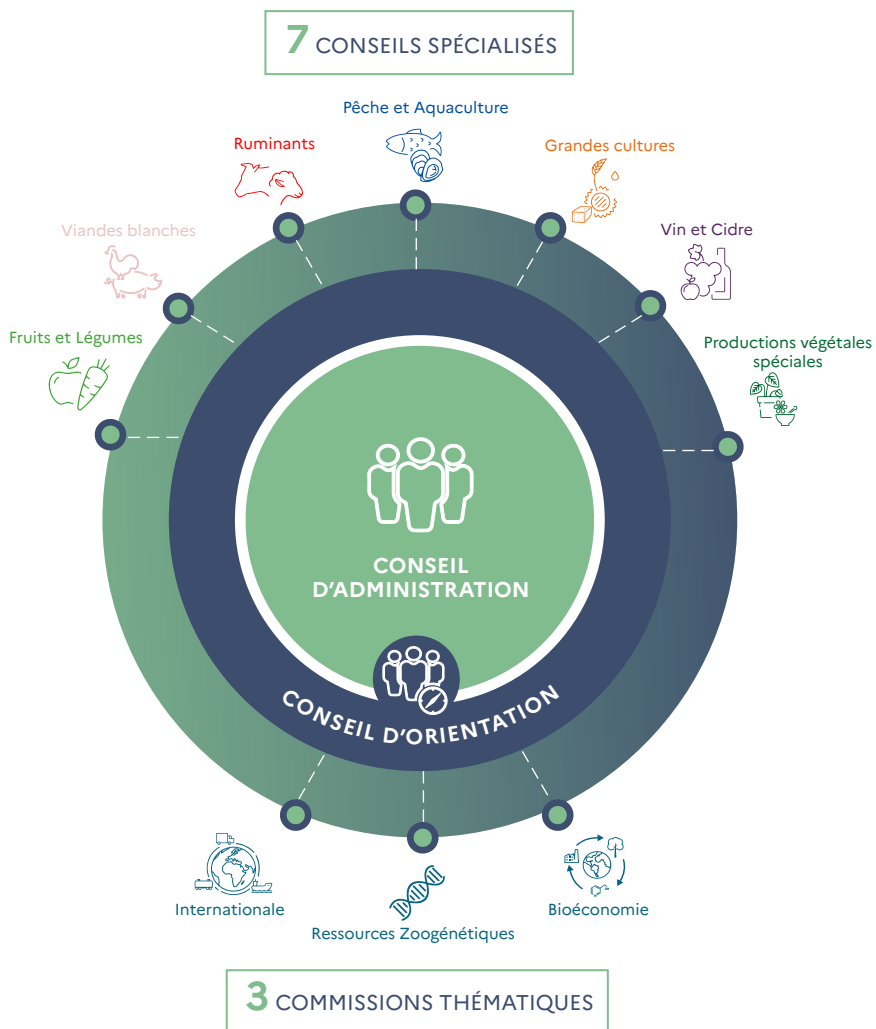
7 CONSEILS SPÉCIALISÉS

Pêche et Aquaculture

Ruminants

Grandes cultures

Viandes blanches

Vin et Cidre

Fruits et Légumes

Productions végétales spéciales

CONSEIL D'ADMINISTRATION

CONSEIL D'ORIENTATION

Internationale

Ressources Zoogénétiques

Bioéconomie

3 COMMISSIONS THÉMATIQUES